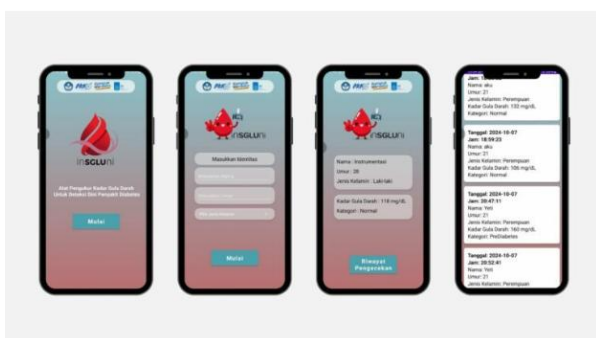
PKM

INSGLUNI

Alat Pengukur Kadar Gula Darah Untuk Deteksi Dini Penyakit Diabetes

Mulai

PKM

INSGLUNI

Masukkan Identitas

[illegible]

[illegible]

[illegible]

Mulai

PKM

INSGLUNI

Nama : Instrumentasi

Umur : 20

Jenis Kelamin : Laki-laki

Kadar Gula Darah : 118 mg/dL

Kategori : Normal

Riwayat Pengecekan

Jam: 1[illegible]
Nama: aku
Umur: 21
Jenis Kelamin: Perempuan
Kadar Gula Darah: 133 mg/dL
Kategori: Normal

Tanggal: 2024-10-07
Jam: 18:59:23
Nama: aku
Umur: 21
Jenis Kelamin: Perempuan
Kadar Gula Darah: 106 mg/dL
Kategori: Normal

Tanggal: 2024-10-07
Jam: 20:47:11
Nama: Yeti
Umur: 21
Jenis Kelamin: Perempuan
Kadar Gula Darah: 160 mg/dL
Kategori: PreDiabetes

Tanggal: 2024-10-07
Jam: 20:52:41
Nama: Yeti
Umur: 21
Jenis Kelamin: Perempuan